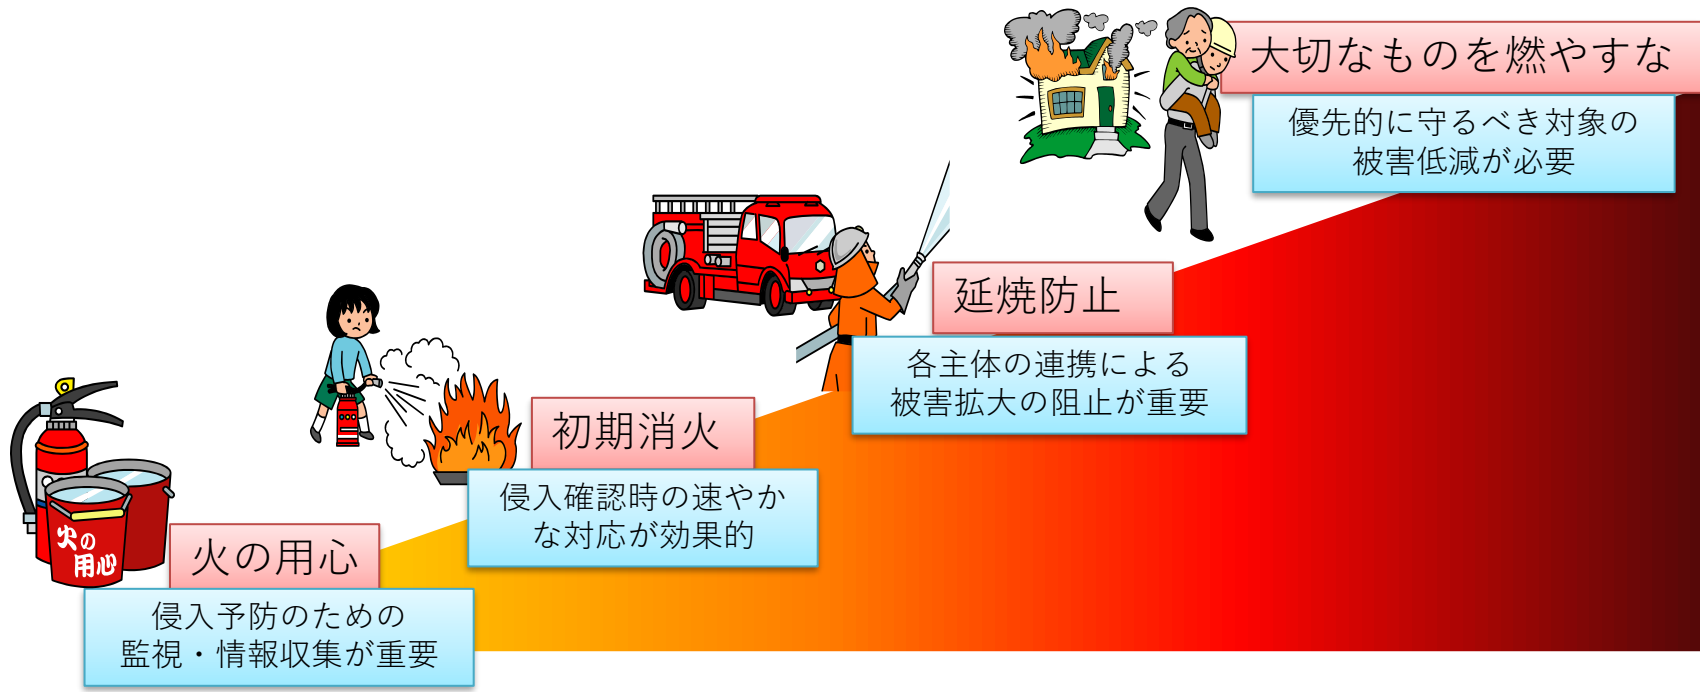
大切なものを燃やすな

優先的に守るべき対象の被害低減が必要

延焼防止

各主体の連携による被害拡大の阻止が重要

初期消火

侵入確認時の速やかな対応が効果的

火の用心

侵入予防のための監視・情報収集が重要

火の用心